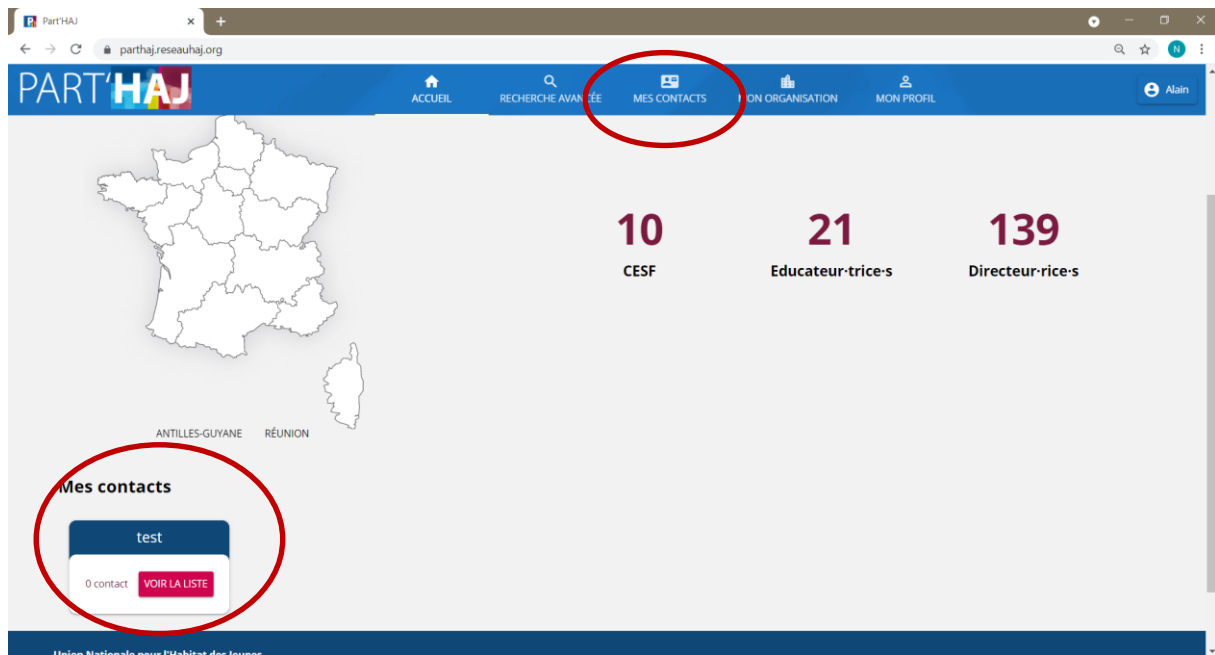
Part'HAJ
parthaj.reseauhaj.org
N
PART'HAJ
ACCUEIL
RECHERCHE AVANCÉE
MES CONTACTS
MON ORGANISATION
MON PROFIL
Alain

10
CESF

21
Educateur·trice·s

139
Directeur·rice·s

ANTILLES-GUYANE
RÉUNION

Mes contacts

test
0 contact
VOIR LA LISTE

Union Nationale pour l'Habitat des Jeunes